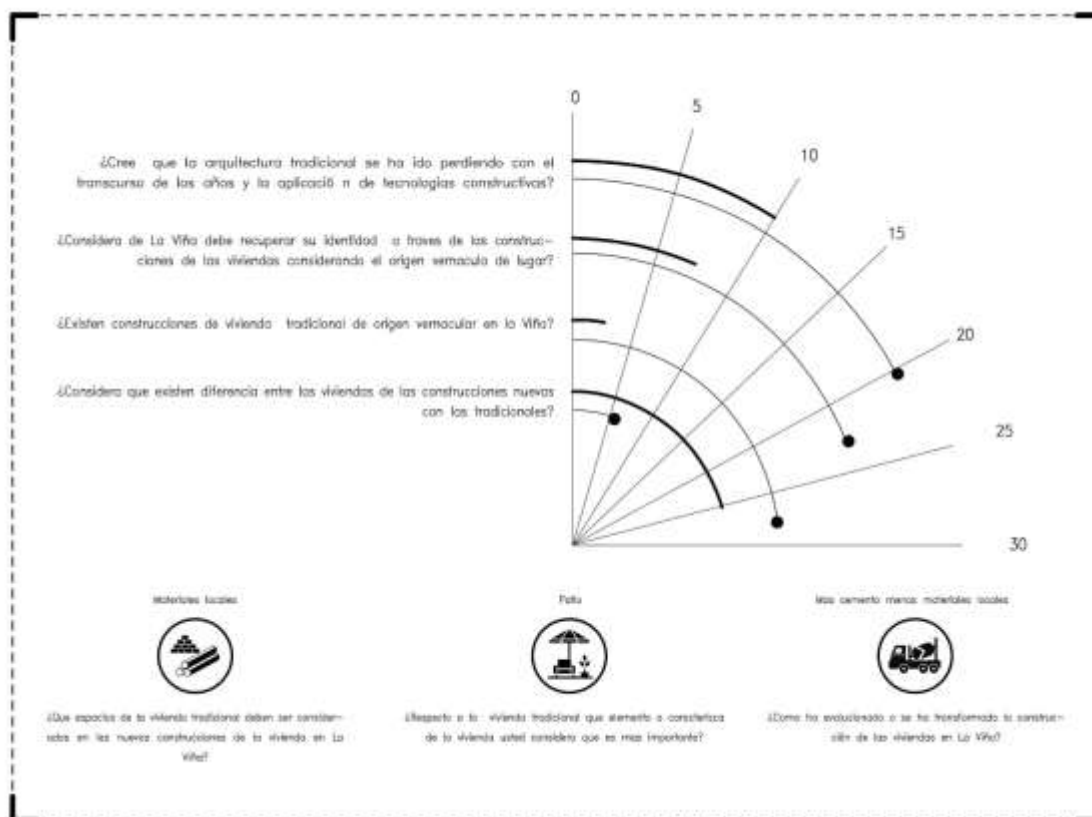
0
5
10
15
20
25
30

¿Cree que la arquitectura tradicional se ha ido perdiendo con el transcurso de los años y la aplicació n de tecnologias constructivas?

¿Considera de La Viña debe recuperar su identidad a traves de las construcciones de las viviendas considerando el origen vernacula de lugar?

¿Existen construcciones de vivienda tradicional de origen vernacular en la Viña?

¿Considera que existen diferencia entre las viviendas de las construcciones nuevas con los tradicionales?

Materiales locales

¿Que espacios de la vivienda tradicional deben ser considerados en las nuevas construcciones de la vivienda en La Viña?

Patio

¿Respecto a la vivienda tradicional que elemento o consterlsica de la vivienda usted considera que es mas importante?

Mas cemento menos materiales locales

¿Como ha evolucionado o se ha transformado la construcción de las viviendas en La Viña?